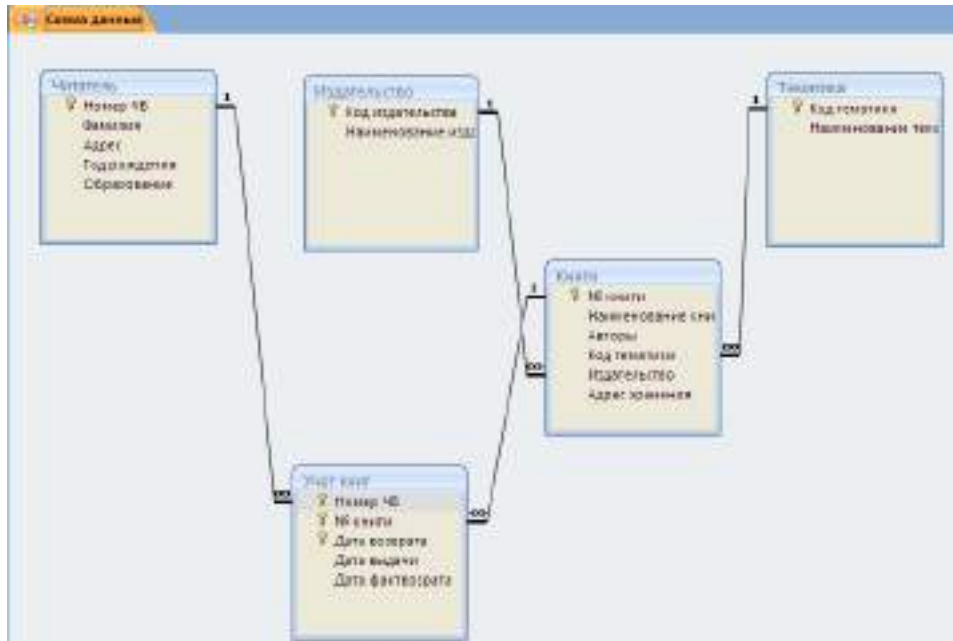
Схема данных

Читатель
Номер ЧБ
Фамилия
Адрес
Годрождения
Образование

Издательство
Код издательства
Наименование изд

Тематика
Код тематики
Наименование тем

Книги
№ книги
Наименование кни
Авторы
Код тематики
Издательство
Адрес хранения

Учет книг
Номер ЧБ
№ книги
Дата возврата
Дата выдачи
Дата фактвозрата

1
1
1
1
∞
∞
∞
∞